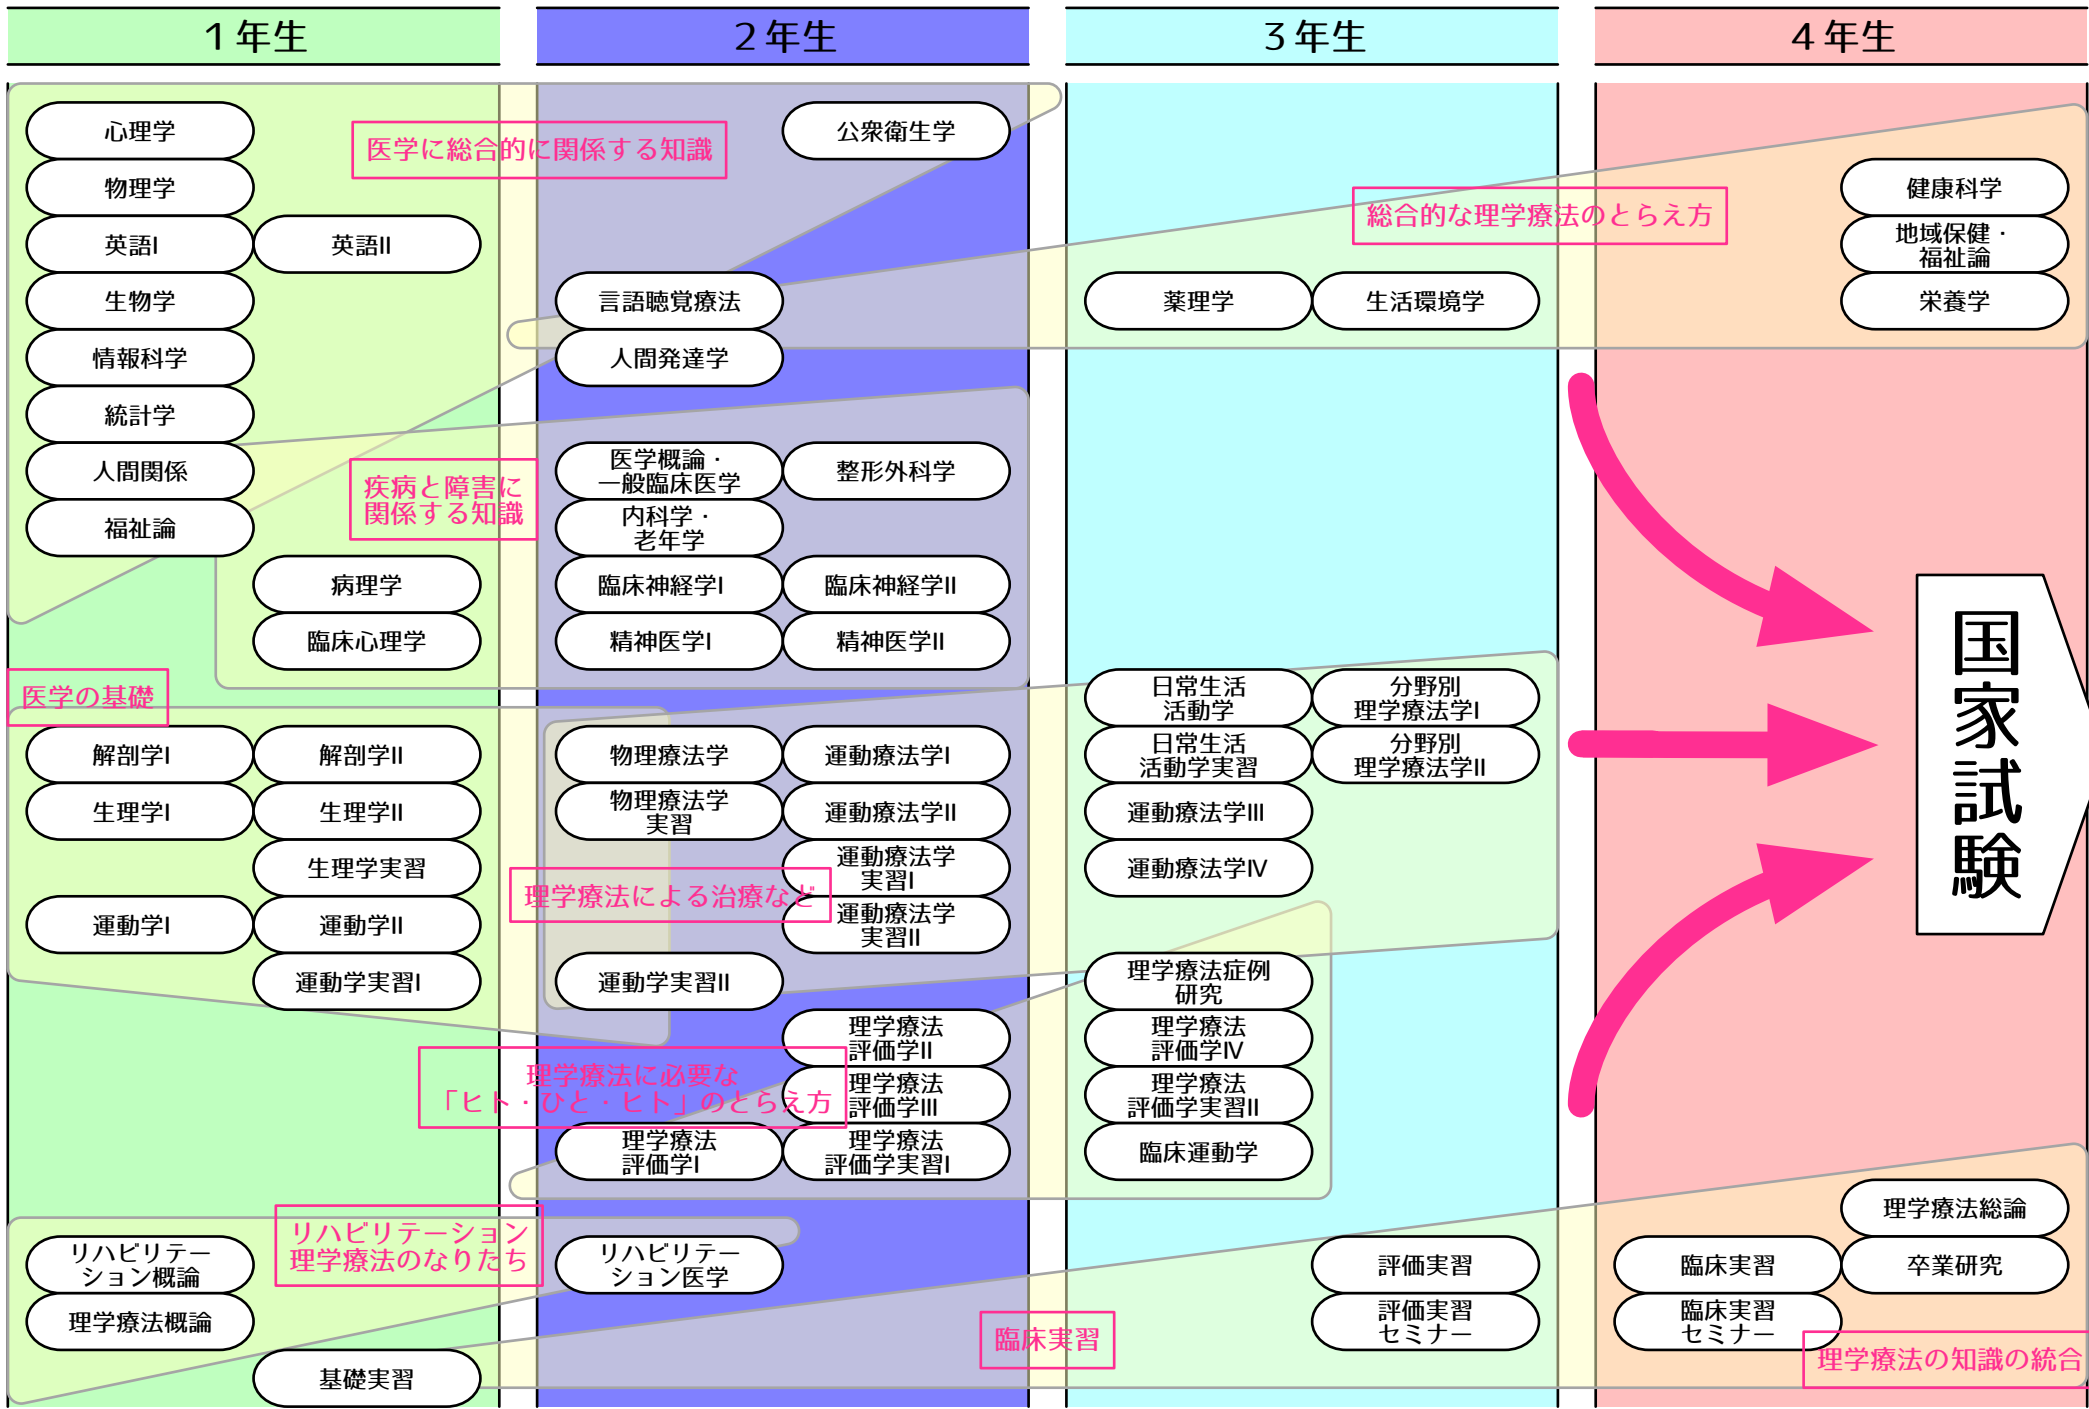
１年生

２年生

３年生

４年生

心理学
物理学
英語Ⅰ
英語Ⅱ
生物学
情報科学
統計学
人間関係
福祉論

医学に総合的に関係する知識

公衆衛生学
言語聴覚療法
人間発達学

総合的な理学療法のとらえ方

薬理学
生活環境学
健康科学
地域保健・福祉論
栄養学

疾病と障害に関係する知識

医学概論・一般臨床医学
整形外科学
内科学・老年学
臨床神経学Ⅰ
臨床神経学Ⅱ
精神医学Ⅰ
精神医学Ⅱ
病理学
臨床心理学

医学の基礎

解剖学Ⅰ
解剖学Ⅱ
生理学Ⅰ
生理学Ⅱ
生理学実習
運動学Ⅰ
運動学Ⅱ
運動学実習Ⅰ

物理療法学
運動療法学Ⅰ
物理療法学実習
運動療法学Ⅱ
運動療法学実習Ⅰ
運動療法学実習Ⅱ

理学療法による治療など

運動学実習Ⅱ

日常生活活動学
分野別理学療法学Ⅰ
日常生活活動学実習
分野別理学療法学Ⅱ
運動療法学Ⅲ
運動療法学Ⅳ

国家試験

理学療法症例研究
理学療法評価学Ⅱ
理学療法評価学Ⅳ
理学療法評価学Ⅲ
理学療法評価学実習Ⅱ

理学療法に必要な「ヒト・ひと・ヒト」のとらえ方

理学療法評価学Ⅰ
理学療法評価学実習Ⅰ
臨床運動学

リハビリテーション理学療法のなりたち

リハビリテーション概論
リハビリテーション医学
理学療法概論
基礎実習

理学療法総論
評価実習
臨床実習
卒業研究
評価実習セミナー
臨床実習セミナー

臨床実習

理学療法の知識の統合